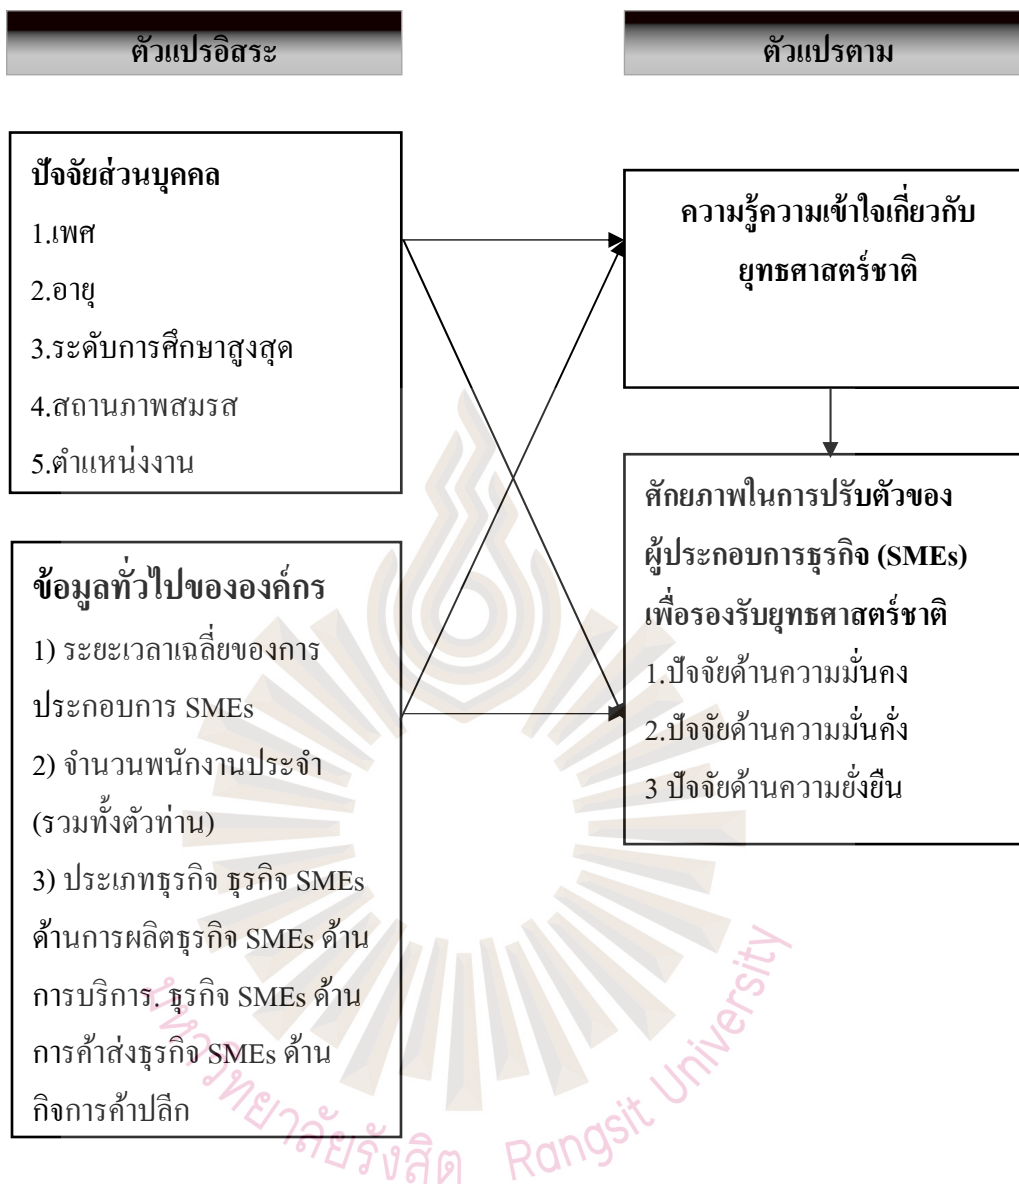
ตัวแปรอิสระ

ตัวแปรตาม

ปัจจัยส่วนบุคคล
1.เพศ
2.อายุ
3.ระดับการศึกษาสูงสุด
4.สถานภาพสมรส
5.ตำแหน่งงาน

ข้อมูลทั่วไปขององค์กร
1) ระยะเวลาเฉลี่ยของการประกอบการ SMEs
2) จำนวนพนักงานประจำ (รวมทั้งตัวท่าน)
3) ประเภทธุรกิจ ธุรกิจ SMEs ด้านการผลิตธุรกิจ SMEs ด้านการบริการ. ธุรกิจ SMEs ด้านการค้าส่งธุรกิจ SMEs ด้านกิจการค้าปลีก

ความรู้ความเข้าใจเกี่ยวกับยุทธศาสตร์ชาติ

ศักยภาพในการปรับตัวของผู้ประกอบการธุรกิจ (SMEs) เพื่อรองรับยุทธศาสตร์ชาติ
1.ปัจจัยด้านความมั่นคง
2.ปัจจัยด้านความมั่นคั่ง
3 ปัจจัยด้านความยั่งยืน

มหาวิทยาลัยรังสิต Rangsit University